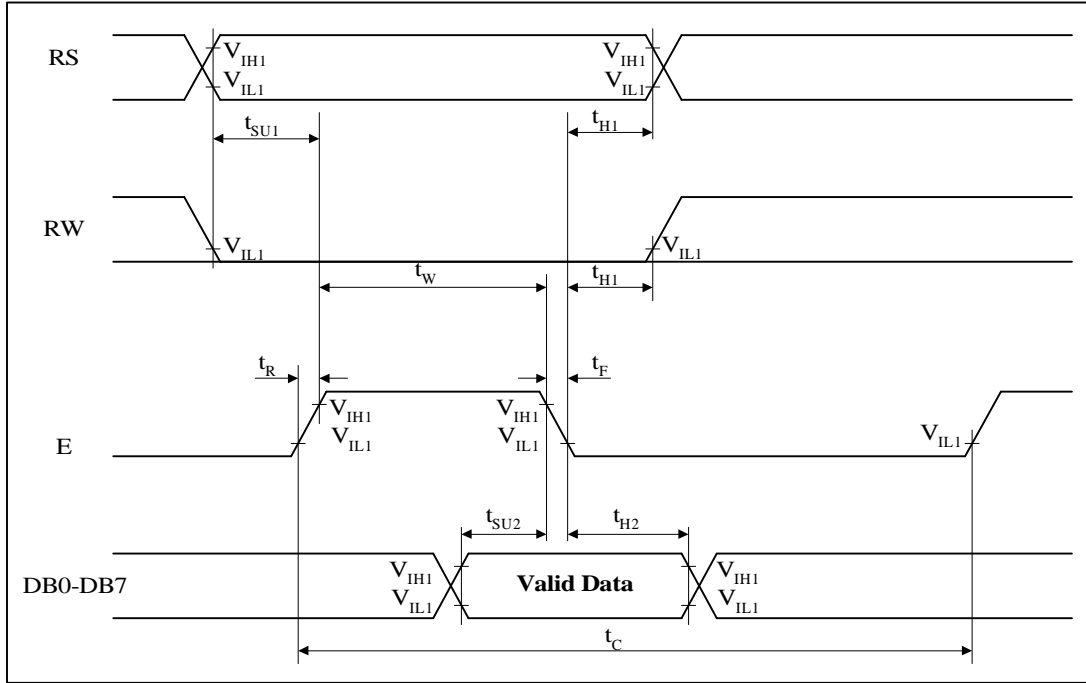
RS
$V_{IH1}$
$V_{IL1}$
$V_{IH1}$
$V_{IL1}$
$t_{SU1}$
$t_{H1}$

RW
$V_{IL1}$
$V_{IL1}$
$t_W$
$t_{H1}$

$t_R$
$t_F$
E
$V_{IH1}$
$V_{IL1}$
$V_{IH1}$
$V_{IL1}$
$V_{IL1}$

$t_{SU2}$
$t_{H2}$
DB0-DB7
$V_{IH1}$
$V_{IL1}$
Valid Data
$V_{IH1}$
$V_{IL1}$
$t_C$